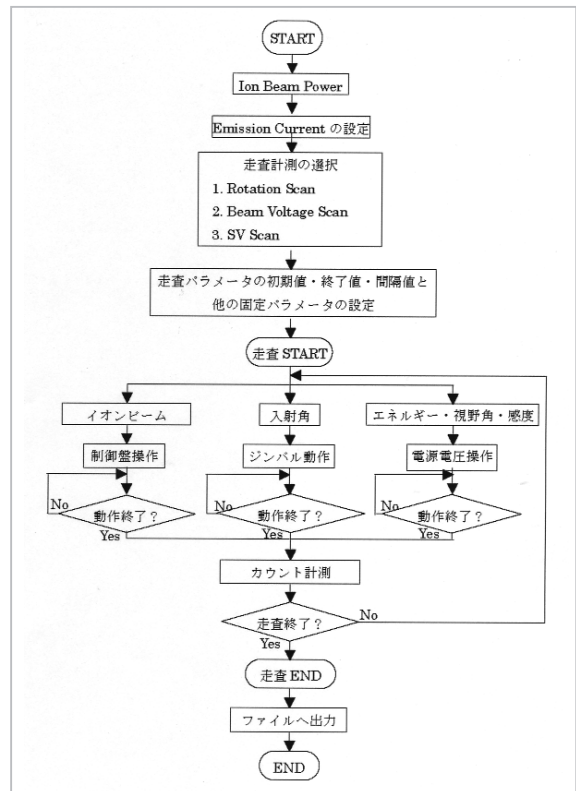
START

Ion Beam Power

Emission Current の設定

走査計測の選択
1. Rotation Scan
2. Beam Voltage Scan
3. SV Scan

走査パラメータの初期値・終了値・間隔値と他の固定パラメータの設定

走査 START

イオンビーム

制御盤操作

No

動作終了？

Yes

入射角

ジンバル動作

No

動作終了？

Yes

エネルギー・視野角・感度

電源電圧操作

No

動作終了？

Yes

カウント計測

走査終了？

No

Yes

走査 END

ファイルへ出力

END